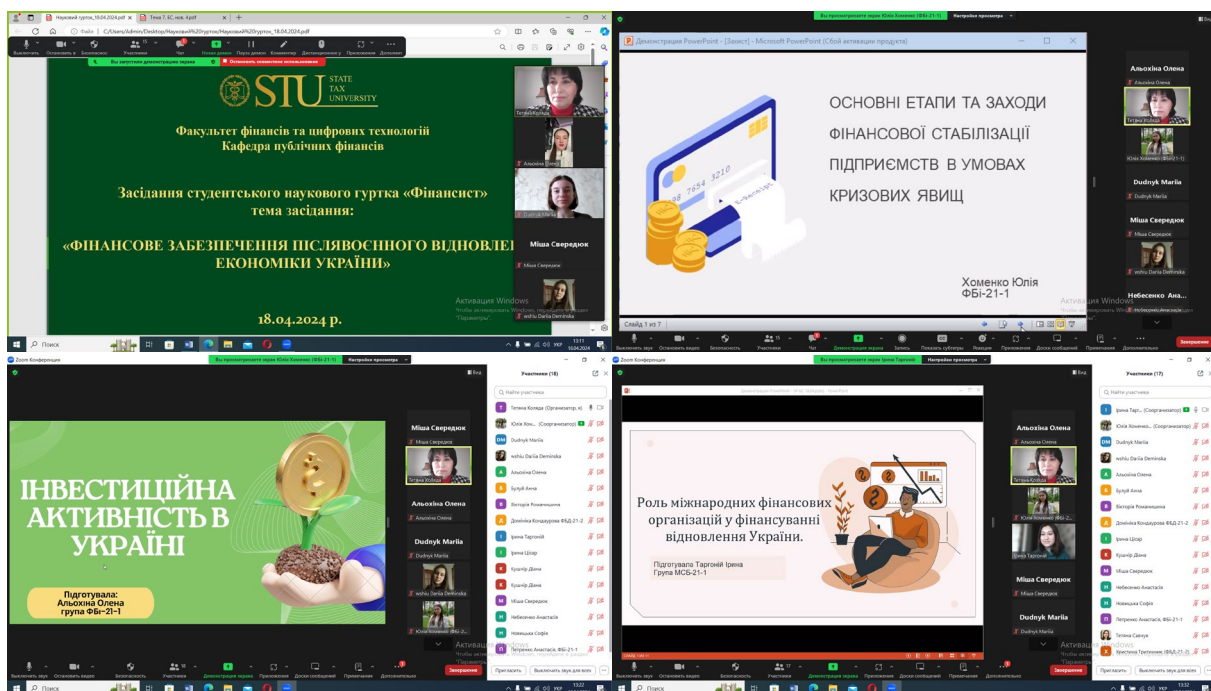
Науковий гурток_18.04.2024.pdf
Тема 7. БС, нов. 4.pdf

Файл C:/Users/Admin/Desktop/Науковий%20гурток/Науковий%20гурток_18.04.2024.pdf

Вы запустили демонстрацию экрана
Остановить совместное использование

STU STATE TAX UNIVERSITY

Факультет фінансів та цифрових технологій
Кафедра публічних фінансів

Засідання студентського наукового гуртка «Фінансист»
тема засідання:

«ФІНАНСОВЕ ЗАБЕЗПЕЧЕННЯ ПІСЛЯВОЄННОГО ВІДНОВЛЕ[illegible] ЕКОНОМІКИ УКРАЇНИ»

18.04.2024 р.

Тетяна Коляда
Альохіна Олена
Dudnyk Mariia
Міша Свередюк
Міша Свередюк
wshu Dariia Deminska

Активация Windows
Чтобы активировать Windows, перейдите в раздел "Параметры".

Поиск

Вы просматриваете экран Юлія Хоменко (ФБі-21-1)
Настройки просмотра

Демонстрация PowerPoint - [Захист] - Microsoft PowerPoint (Сбой активации продукта)

ОСНОВНІ ЕТАПИ ТА ЗАХОДИ ФІНАНСОВОЇ СТАБІЛІЗАЦІЇ ПІДПРИЄМСТВ В УМОВАХ КРИЗОВИХ ЯВИЩ

Хоменко Юлія
ФБі-21-1

Слайд 1 из 7

Альохіна Олена
Тетяна Коляда
Юлія Хоменко (ФБі-21-1)
Dudnyk Mariia
Міша Свередюк
wshu Dariia Deminska
Небесенко Ана...

Выключить звук Остановить видео Безопасность Участники Чат Демонстрация экрана Запись Показать субтитры Реакции Приложения Доски сообщений Примечания Дополнительно Завершение

Zoom Конференция
Вы просматриваете экран Юлія Хоменко (ФБі-21-1)
Настройки просмотра

ІНВЕСТИЦІЙНА АКТИВНІСТЬ В УКРАЇНІ

Підготувала:
Альохіна Олена
група ФБі-21-1

Міша Свередюк
Тетяна Коляда
Альохіна Олена
Dudnyk Mariia
wshu Dariia Deminska
Юлія Хоменко (ФБі-21-1)

Участники (18)
Найти участника
Тетяна Коляда (Организатор, я)
Юлія Хом... (Соорганизатор)
Dudnyk Mariia
wshu Dariia Deminska
Альохіна Олена
Булуй Анна
Вікторія Романишина
Доміника Кондаурова ФБД-21-2
Ірина Таргоній
Ірина Щоар
Крушір Діана
Крушір Діана
Міша Свередюк
Небесенко Анастасія
Новицька Софія
Петренко Анастасія, ФБі-21-1

Пригласить Выключить звук для всех

Zoom Конференция
Вы просматриваете экран Ірина Таргоній
Настройки просмотра

Роль міжнародних фінансових організацій у фінансуванні відновлення України.

Підготувала Таргоній Ірина
Група МСБ-21-1

Альохіна Олена
Тетяна Коляда
Юлія Хоменко (ФБі-21-1)
Ірина Таргоній
Міша Свередюк
Dudnyk Mariia

Участники (17)
Найти участника
Ірина Тарг... (Соорганизатор)
Юлія Хоменко... (Соорганизатор)
Dudnyk Mariia
wshu Dariia Deminska
Альохіна Олена
Булуй Анна
Вікторія Романишина
Доміника Кондаурова ФБД-21-2
Ірина Щоар
Крушір Діана
Міша Свередюк
Небесенко Анастасія
Новицька Софія
Петренко Анастасія, ФБі-21-1
Тетяна Самчук
Христина Третяченко (ФБД-21-2)

Пригласить Выключить звук для всех

Поиск